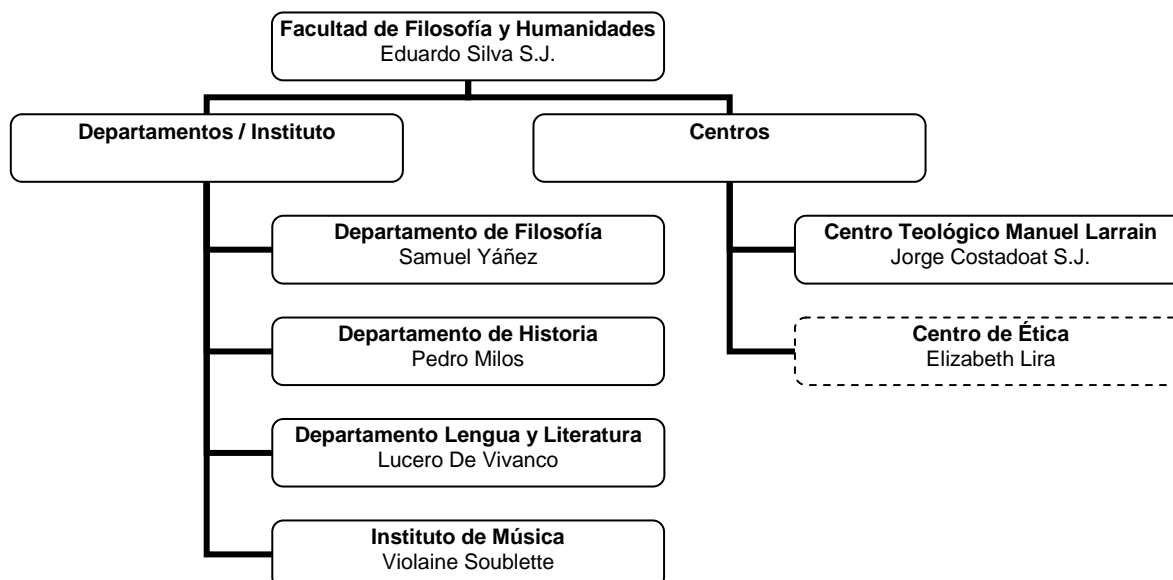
Facultad de Filosofía y Humanidades
Eduardo Silva S.J.

Departamentos / Instituto

Centros

Departamento de Filosofía
Samuel Yáñez

Departamento de Historia
Pedro Milos

Departamento Lengua y Literatura
Lucero De Vivanco

Instituto de Música
Violaine Soublette

Centro Teológico Manuel Larrain
Jorge Costadoat S.J.

Centro de Ética
Elizabeth Lira